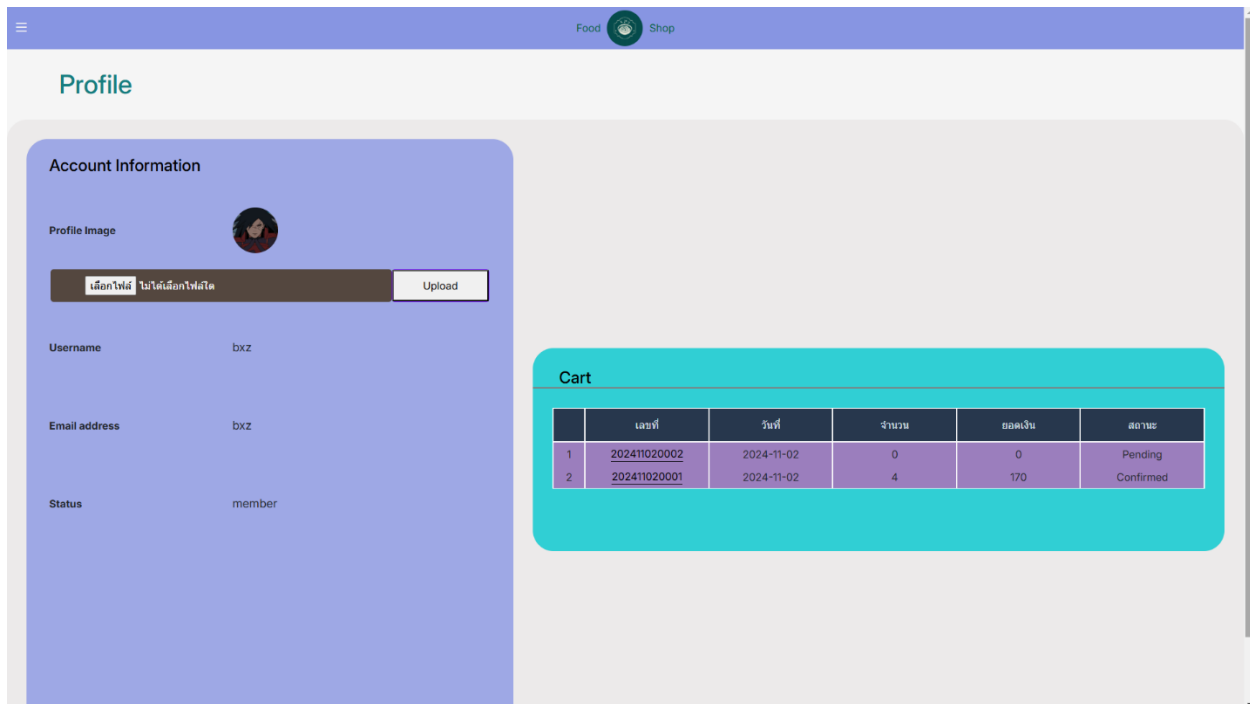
≡ Food Shop

Profile

Account Information

Profile Image

เลือกไฟล์ ไม่ได้เลือกไฟล์ใด Upload

Username bxz

Email address bxz

Status member

Cart

| | เลขที่ | วันที่ | จำนวน | ยอดเงิน | สถานะ |
|---|---|---|---|---|---|
| 1 | 202411020002 | 2024-11-02 | 0 | 0 | Pending |
| 2 | 202411020001 | 2024-11-02 | 4 | 170 | Confirmed |